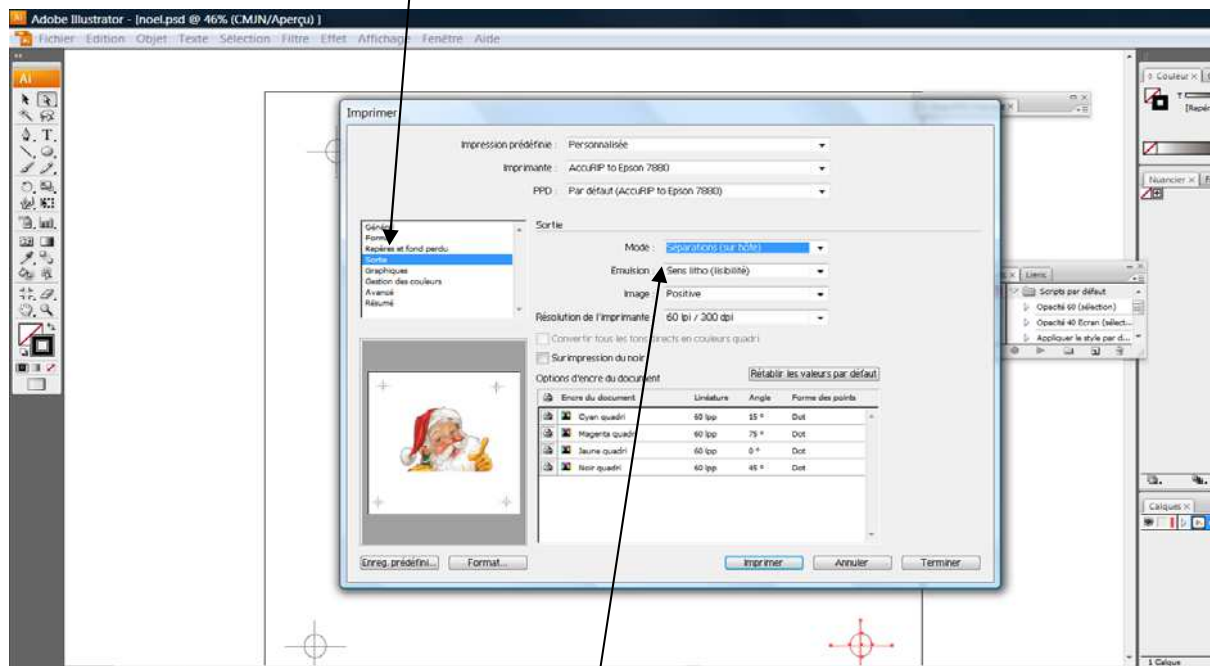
Adobe Illustrator - [noel.psd @ 46% (CMJN/Aperçu) ]
Fichier Edition Objet Texte Sélection Filtre Effet Affichage Fenêtre Aide

Imprimer

Impression prédéfinie : Personnalisée
Imprimante : AccuRIP to Epson 7880
PPD : Par défaut (AccuRIP to Epson 7880)

Géné
Form
Repères et fond perdu
Sortie
Graphiques
Gestion des couleurs
Avancé
Résumé

Sortie
Mode : Séparations (sur hôte)
Emulsion : Sens litho (lisibilité)
Image : Positive
Résolution de l'imprimante : 60 lpi / 300 dpi
Convertir tous les tons directs en couleurs quadri
Surimpression du noir
Options d'encre du document
Rétablir les valeurs par défaut

| | Encre du document | Linéature | Angle | Forme des points |
|---|---|---|---|---|
| | Cyan quadri | 60 lpp | 15 ° | Dot |
| | Magenta quadri | 60 lpp | 75 ° | Dot |
| | Jaune quadri | 60 lpp | 0 ° | Dot |
| | Noir quadri | 60 lpp | 45 ° | Dot |

Enreg. prédéfini... Format... Imprimer Annuler Terminer

Couleur ×
[Repè
Nuancier ×
Liens
Scripts par défaut
Opacité 60 (sélection)
Opacité 40 Ecran (sélect...
Appliquer le style par d...
Calques ×
1 Calque